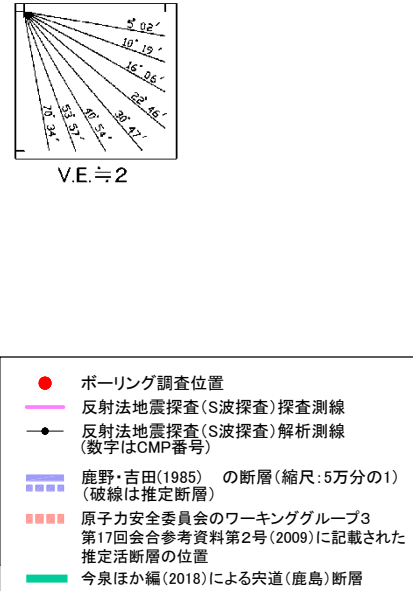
5° 02′
10° 19′
16° 06′
22° 46′
30° 47′
40° 54′
53° 57′
70° 34′

V.E.≒2

ボーリング調査位置

反射法地震探査(S波探査)探査測線

反射法地震探査(S波探査)解析測線
(数字はCMP番号)

鹿野・吉田(1985)　の断層(縮尺:5万分の1)
(破線は推定断層)

原子力安全委員会のワーキンググループ3
第17回会合参考資料第2号(2009)に記載された
推定活断層の位置

今泉ほか編(2018)による宍道(鹿島)断層